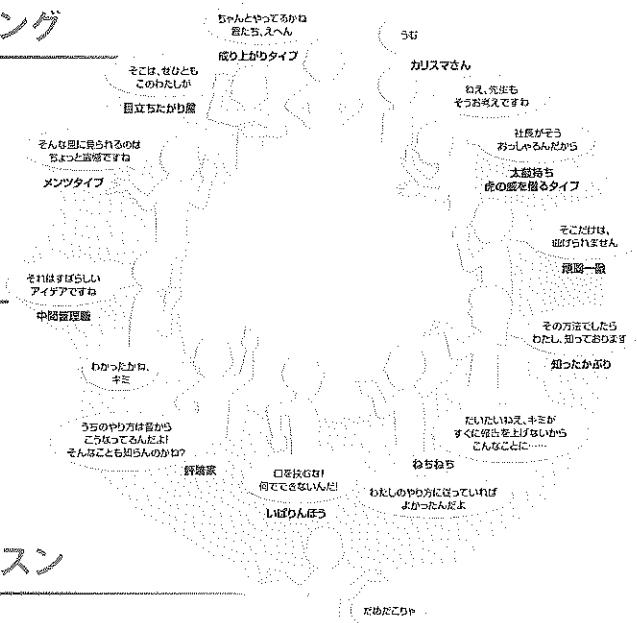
ング

ちゃんとやってるかね
君たち、えへん
成り上がりタイプ

うむ
カリスマさん

そこは、ぜひとも
このわたしが
目立ちたがり屋

ねえ、先生も
そうお考えですわ

社長がそう
おっしゃるんだから
太鼓持ち
虎の威を借るタイプ

そんな目に見られるのは
ちょっと遺憾ですね
メンツタイプ

そこだけは、
曲げられません
頑固一徹

それはすばらしい
アイデアですね
中間管理職

その方法でしたら
わたし、知っております
知ったかぶり

わかったかね、
キミ

うちのやり方は昔から
こうなってるんだよ!
そんなことも知らんのかね?
好事家

だいたいねえ、キミが
すぐに報告を上げないから
こんなことに…
ねちねち

口を挟むな!
何でできないんだ!
いばりんぼう

わたしのやり方に従っていれば
よかったんだよ

スン

だめだこりゃ